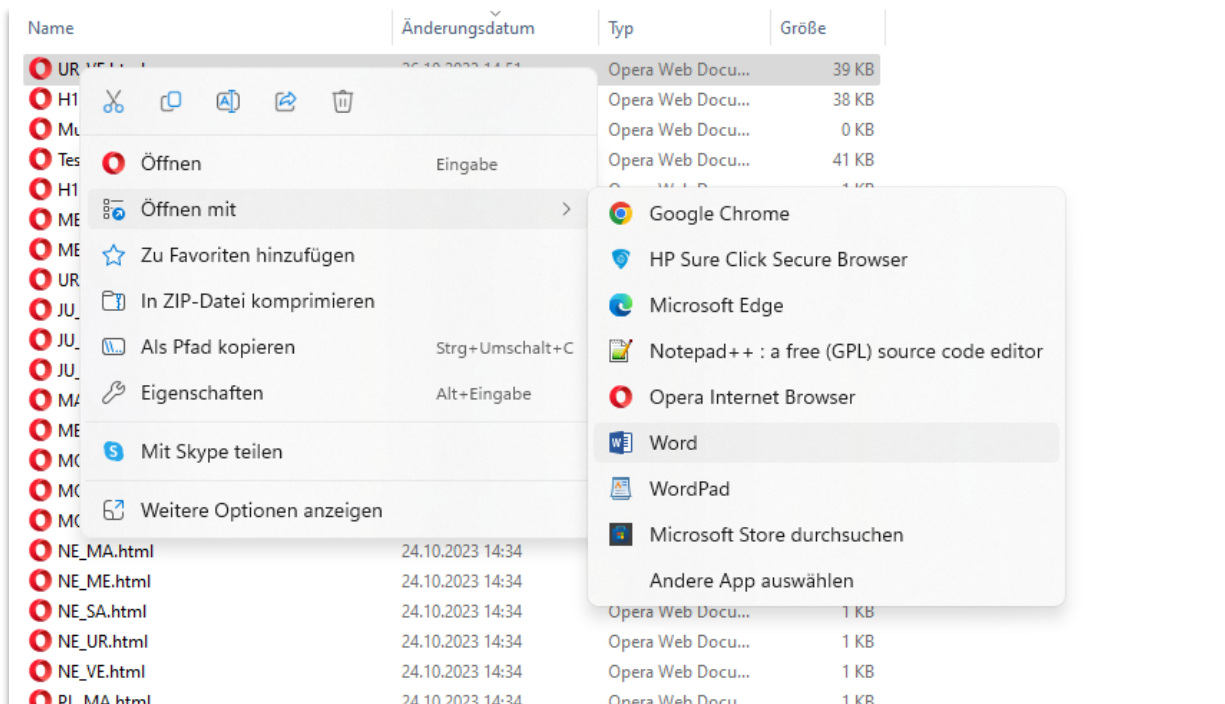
| Name | Änderungsdatum | Typ | Größe |
|---|---|---|---|
| UR_VE.html | 26.10.2023 14:51 | Opera Web Docu... | 39 KB |
| H1 | | Opera Web Docu... | 38 KB |
| Mu | | Opera Web Docu... | 0 KB |
| Tes | | Opera Web Docu... | 41 KB |
| H1 | | Opera Web Docu... | 1 KB |
| ME | | | |
| ME | | | |
| UR | | | |
| JU_ | | | |
| JU_ | | | |
| JU_ | | | |
| MA | | | |
| ME | | | |
| MC | | | |
| MC | | | |
| MC | | | |
| NE_MA.html | 24.10.2023 14:34 | | |
| NE_ME.html | 24.10.2023 14:34 | | |
| NE_SA.html | 24.10.2023 14:34 | Opera Web Docu... | 1 KB |
| NE_UR.html | 24.10.2023 14:34 | Opera Web Docu... | 1 KB |
| NE_VE.html | 24.10.2023 14:34 | Opera Web Docu... | 1 KB |
| PL_MA.html | 24.10.2023 14:34 | Opera Web Docu... | 1 KB |

Öffnen Eingabe
Öffnen mit
Zu Favoriten hinzufügen
In ZIP-Datei komprimieren
Als Pfad kopieren Strg+Umschalt+C
Eigenschaften Alt+Eingabe
Mit Skype teilen
Weitere Optionen anzeigen

Google Chrome
HP Sure Click Secure Browser
Microsoft Edge
Notepad++ : a free (GPL) source code editor
Opera Internet Browser
Word
WordPad
Microsoft Store durchsuchen
Andere App auswählen